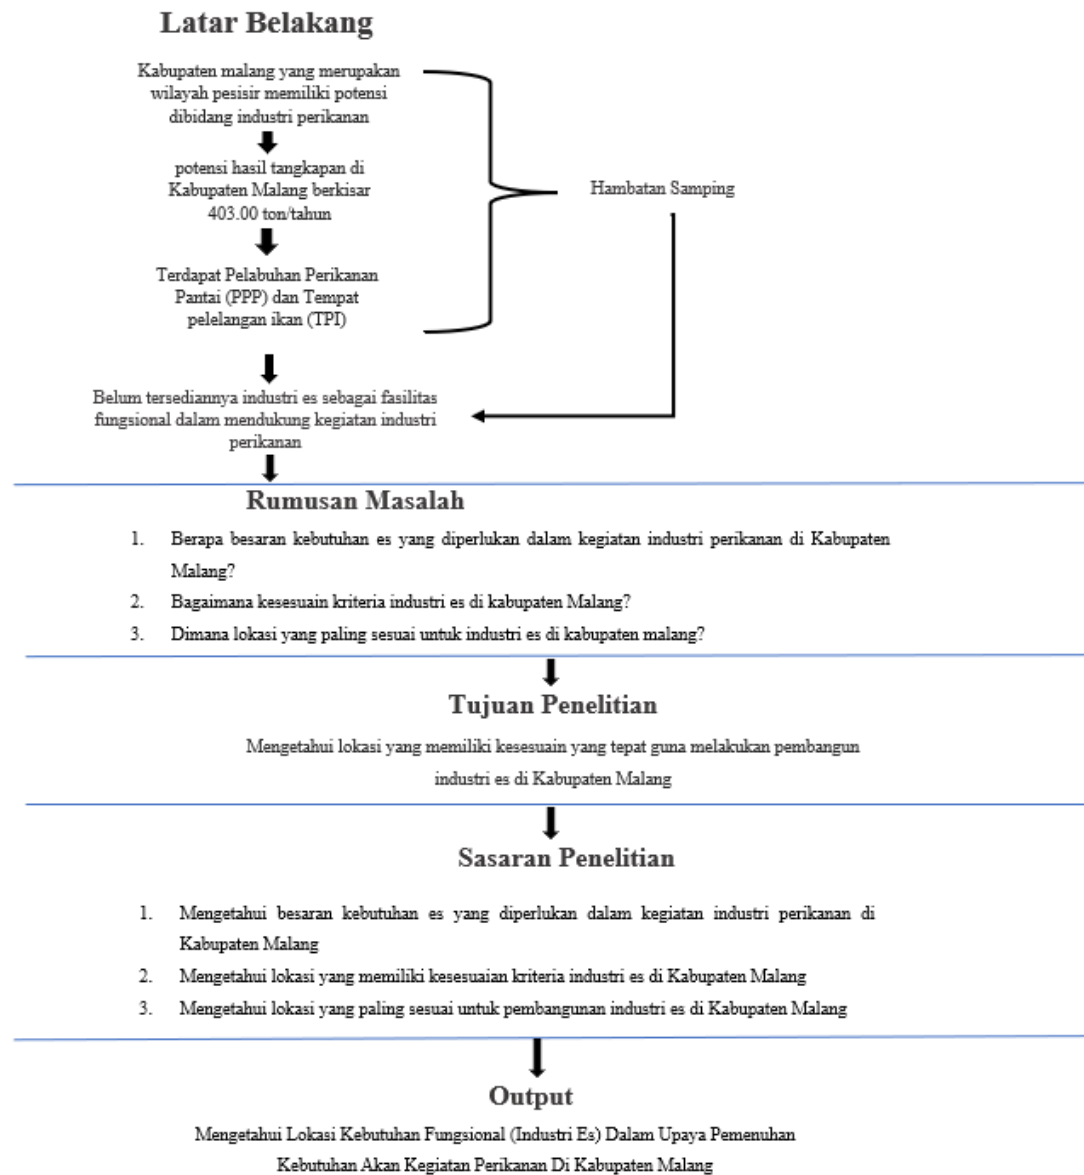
Latar Belakang

Kabupaten malang yang merupakan wilayah pesisir memiliki potensi dibidang industri perikanan

potensi hasil tangkapan di Kabupaten Malang berkisar 403.00 ton/tahun

Terdapat Pelabuhan Perikanan Pantai (PPP) dan Tempat pelelangan ikan (TPI)

Hambatan Samping

Belum tersediannya industri es sebagai fasilitas fungsional dalam mendukung kegiatan industri perikanan

Rumusan Masalah

1. Berapa besaran kebutuhan es yang diperlukan dalam kegiatan industri perikanan di Kabupaten Malang?
2. Bagaimana kesesuain kriteria industri es di kabupaten Malang?
3. Dimana lokasi yang paling sesuai untuk industri es di kabupaten malang?

Tujuan Penelitian

Mengetahui lokasi yang memiliki kesesuain yang tepat guna melakukan pembangun industri es di Kabupaten Malang

Sasaran Penelitian

1. Mengetahui besaran kebutuhan es yang diperlukan dalam kegiatan industri perikanan di Kabupaten Malang
2. Mengetahui lokasi yang memiliki kesesuaian kriteria industri es di Kabupaten Malang
3. Mengetahui lokasi yang paling sesuai untuk pembangunan industri es di Kabupaten Malang

Output

Mengetahui Lokasi Kebutuhan Fungsional (Industri Es) Dalam Upaya Pemenuhan Kebutuhan Akan Kegiatan Perikanan Di Kabupaten Malang